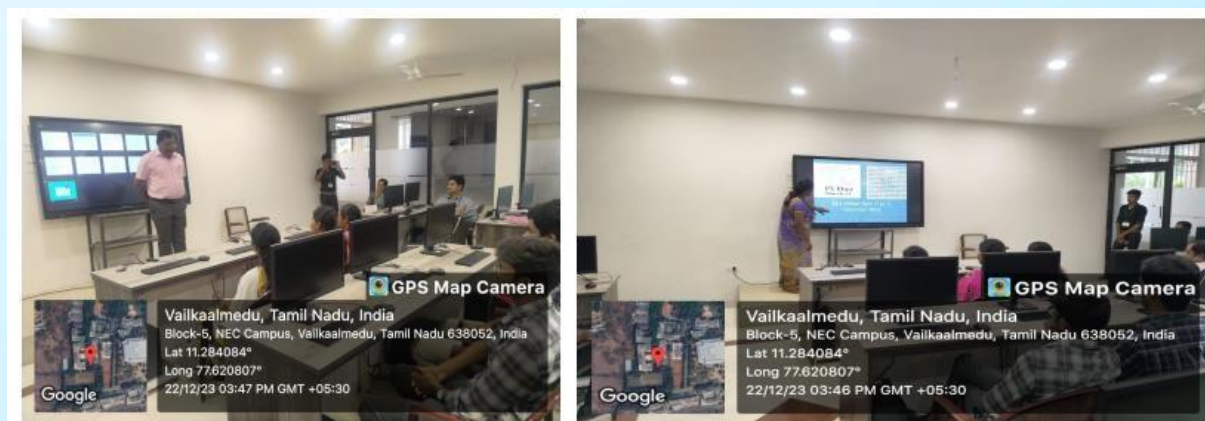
GPS Map Camera

Vailkaalmedu, Tamil Nadu, India
Block-5, NEC Campus, Vailkaalmedu, Tamil Nadu 638052, India
Lat 11.284084°
Long 77.620807°
22/12/23 03:47 PM GMT +05:30

Google

GPS Map Camera

Vailkaalmedu, Tamil Nadu, India
Block-5, NEC Campus, Vailkaalmedu, Tamil Nadu 638052, India
Lat 11.284084°
Long 77.620807°
22/12/23 03:46 PM GMT +05:30

Google